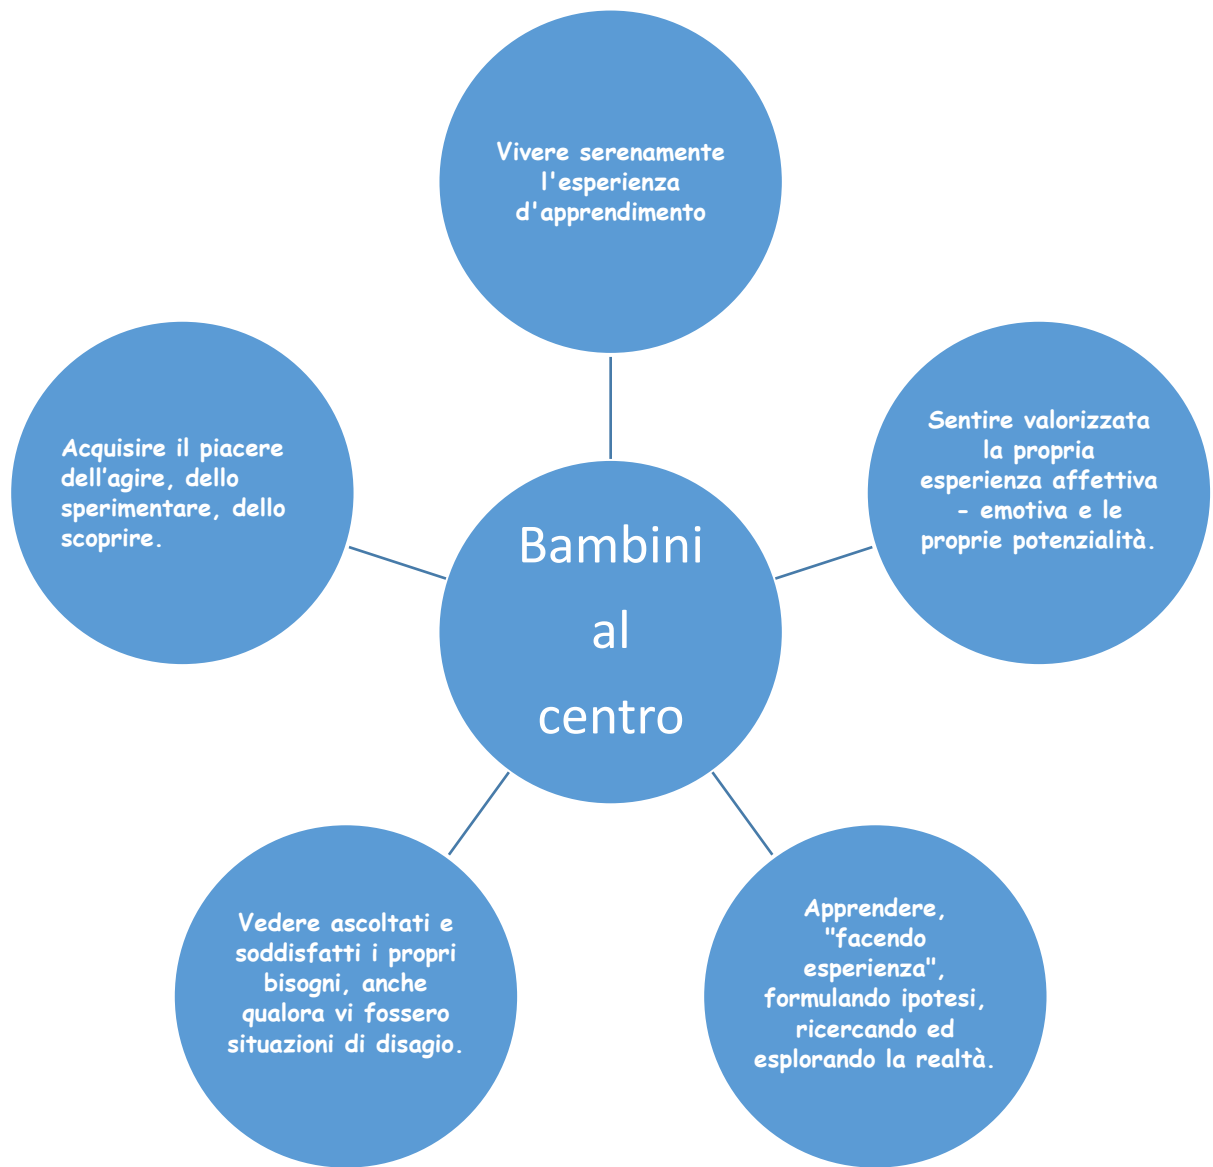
Vivere serenamente l'esperienza d'apprendimento

Acquisire il piacere dell'agire, dello sperimentare, dello scoprire.

Bambini al centro

Sentire valorizzata la propria esperienza affettiva - emotiva e le proprie potenzialità.

Vedere ascoltati e soddisfatti i propri bisogni, anche qualora vi fossero situazioni di disagio.

Apprendere, "facendo esperienza", formulando ipotesi, ricercando ed esplorando la realtà.